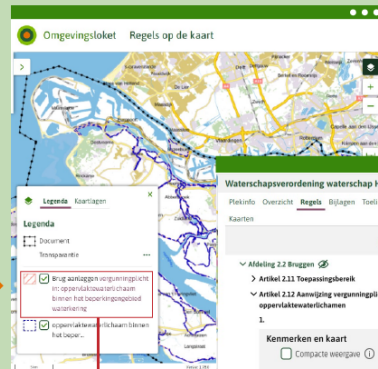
Omgevingsloket Regels op de kaart

>

Legenda Kaartlagen

Legenda

Document

Transparantie

Brug aanleggen vergunningplicht in oppervlaktewaterlichaam binnen het beperkingengebied waterkering

oppervlaktewaterlichaam binnen het beper...

Waterschapsverordening waterschap H

Plekinfo Overzicht Regels Bijlagen Toeli

Kaarten

Afdeling 2.2 Bruggen

Artikel 2.11 Toepassingsbereik

Artikel 2.12 Aanwijzing vergunningpli oppervlaktewaterlichamen

1.

Kenmerken en kaart

Compacte weergave